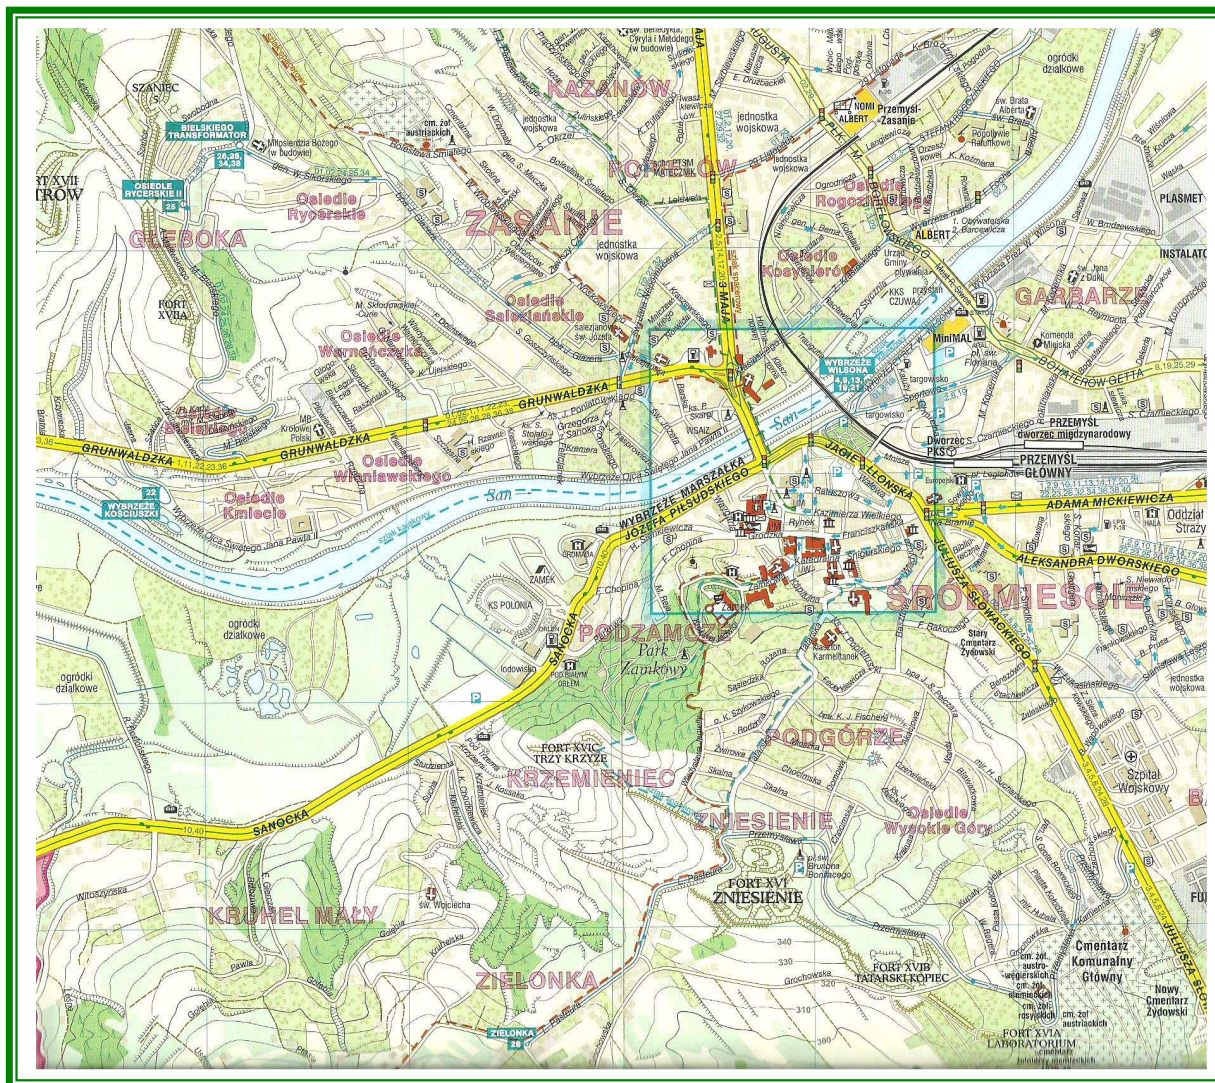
KAZANÓW
ZASANIE
GŁĘBOKA
GARBARZE
ŚRÓDMIEŚCIE
PODZAMCZE
PODGÓRZE
KRZEMIENIEC
ZNIESIENIE
KRUHEL MAŁY
ZIELONKA

SZANIEC
FORT XVII
TRÓW
BIELSKIEGO TRANSFORMATOR
OSIEDLE RYCERSKIE II
Osiedle Rycerskie
FORT XVIIA
Osiedle Warneńczyka
Osiedle Bielskiego
Osiedle Salezjańskie
Osiedle Wieniawskiego
Osiedle Kmiecie
Osiedle Rogozińskiego
Osiedle Kosynierów
Osiedle Wysokie Góry
WYBRZEŻE KOŚCIUSZKI
WYBRZEŻE WILSONA
GRUNWALDZKA
SANOCKA
JAGIELLOŃSKA
JÓZEFA PIŁSUDSKIEGO
WYBRZEŻE MARSZAŁKA
ADAMA MICKIEWICZA
ALEKSANDRA DWORSKIEGO
JULIUSZA SŁOWACKIEGO
BOHATERÓW GETTA
3 MAJA
San
ZAMEK
Zamek
Park Zamkowy
KS POLONIA
FORT XVIC TRZY KRZYŻE
FORT XVI ZNIESIENIE
FORT XVIB TATARSKI KOPIEC
FORT XVIA LABORATORIUM
Cmentarz Komunalny Główny
Nowy Cmentarz Żydowski
Stary Cmentarz Żydowski
Szpital Wojskowy
PRZEMYŚL dworzec międzynarodowy
PRZEMYŚL GŁÓWNY
Dworzec PKS
Rynek
ogródki działkowe
jednostka wojskowa
Przemyśl-Zasanie
NOMI
ALBERT
MiniMAL
PLASMET
INSTALATOR
KKS CZUWAJ
Komenda Miejska
Klasztor Karmelitanek
lodowisko
POD BIAŁYM ORŁEM
ZIELONKA 28
św. Wojciecha
340
320
310
300
Pikulice